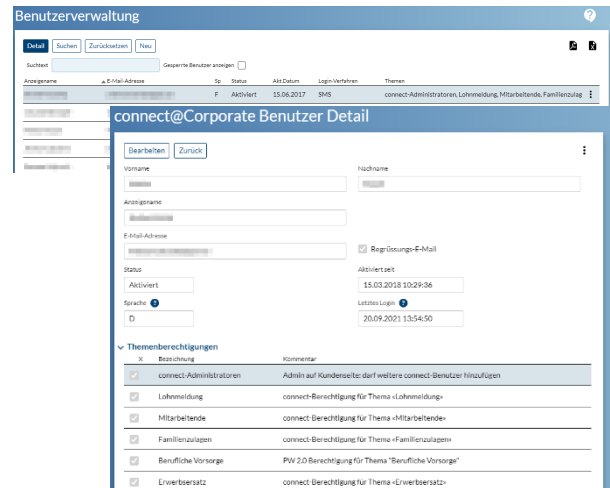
Benutzerverwaltung

Detail Suchen Zurücksetzen Neu

Suchtext Gesperrte Benutzer anzeigen

| Anzeigename | E-Mail-Adresse | Sp | Status | Akt.Datum | Login-Verfahren | Themen |
|---|---|---|---|---|---|---|
| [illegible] | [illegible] | F | Aktiviert | 15.06.2017 | SMS | connect-Administratoren, Lohnmeldung, Mitarbeitende, Familienzulag |

connect@Corporate Benutzer Detail

Bearbeiten Zurück

Vorname
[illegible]

Nachname
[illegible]

Anzeigename
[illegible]

E-Mail-Adresse
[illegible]

Begrüssungs-E-Mail

Status
Aktiviert

Aktiviert seit
15.03.2018 10:29:36

Sprache ?
D

Letztes Login ?
20.09.2021 13:54:50

Themenberechtigungen

| X | Bezeichnung | Kommentar |
|---|---|---|
| ✓ | connect-Administratoren | Admin auf Kundenseite: darf weitere connect-Benutzer hinzufügen |
| ✓ | Lohnmeldung | connect-Berechtigung für Thema «Lohnmeldung» |
| ✓ | Mitarbeitende | connect-Berechtigung für Thema «Mitarbeitende» |
| ✓ | Familienzulagen | connect-Berechtigung für Thema «Familienzulagen» |
| ✓ | Berufliche Vorsorge | PW 2.0 Berechtigung für Thema "Berufliche Vorsorge" |
| ✓ | Erwerbsersatz | connect-Berechtigung für Thema «Erwerbsersatz» |